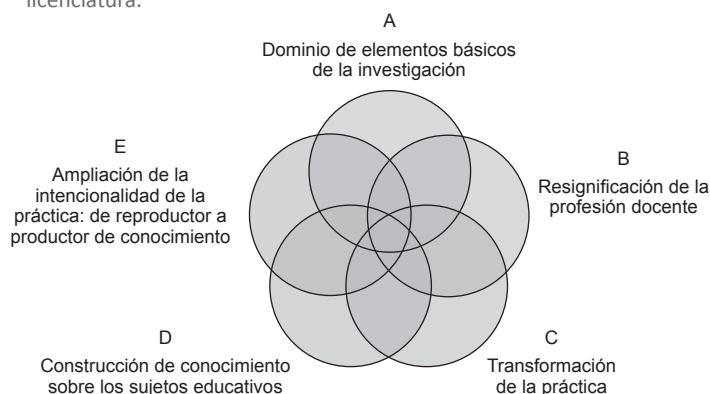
licenciatura.

A
Dominio de elementos básicos de la investigación

B
Resignificación de la profesión docente

C
Transformación de la práctica

D
Construcción de conocimiento sobre los sujetos educativos

E
Ampliación de la intencionalidad de la práctica: de reproductor a productor de conocimiento